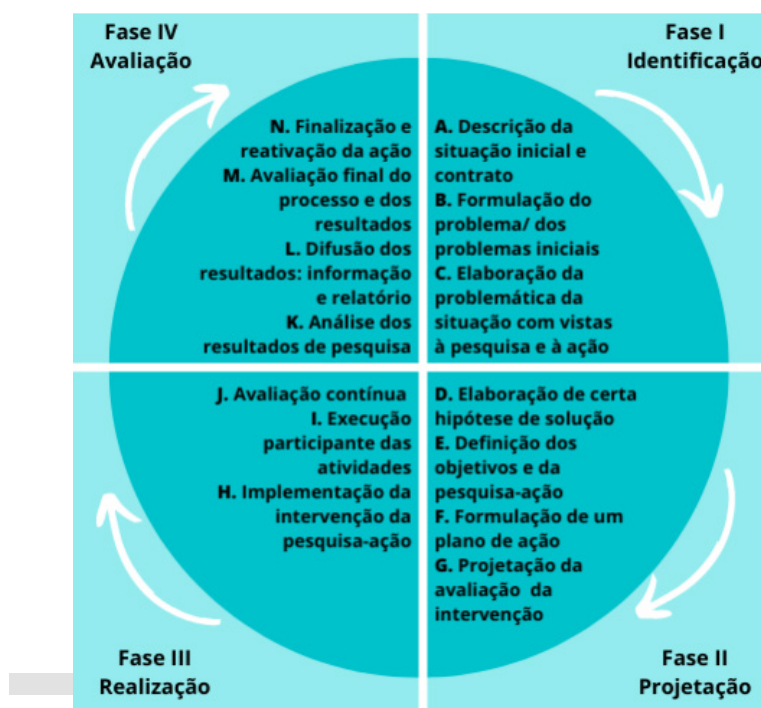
Fase IV
Avaliação

Fase I
Identificação

N. Finalização e reativação da ação
M. Avaliação final do processo e dos resultados
L. Difusão dos resultados: informação e relatório
K. Análise dos resultados de pesquisa

A. Descrição da situação inicial e contrato
B. Formulação do problema/ dos problemas iniciais
C. Elaboração da problemática da situação com vistas à pesquisa e à ação

J. Avaliação contínua
I. Execução participante das atividades
H. Implementação da intervenção da pesquisa-ação

D. Elaboração de certa hipótese de solução
E. Definição dos objetivos e da pesquisa-ação
F. Formulação de um plano de ação
G. Projetação da avaliação da intervenção

Fase III
Realização

Fase II
Projetação